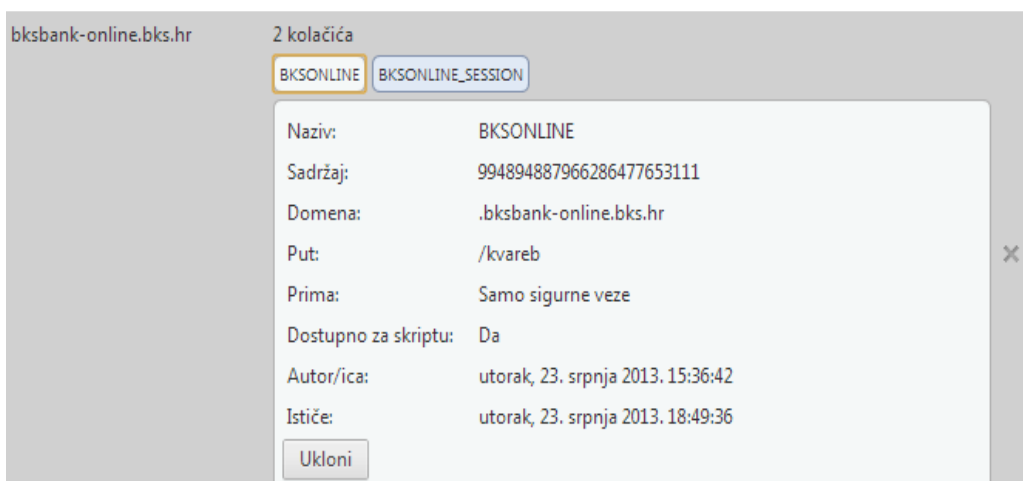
bksbank-online.bks.hr

2 kolačića

BKSONLINE BKSONLINE_SESSION

| | |
|---|---|
| Naziv: | BKSONLINE |
| Sadržaj: | 99489488796628647765311​1 |
| Domena: | .bksbank-online.bks.hr |
| Put: | /kvareb |
| Prima: | Samo sigurne veze |
| Dostupno za skriptu: | Da |
| Autor/ica: | utorak, 23. srpnja 2013. 15:36:42 |
| Istiće: | utorak, 23. srpnja 2013. 18:49:36 |

Ukloni

×